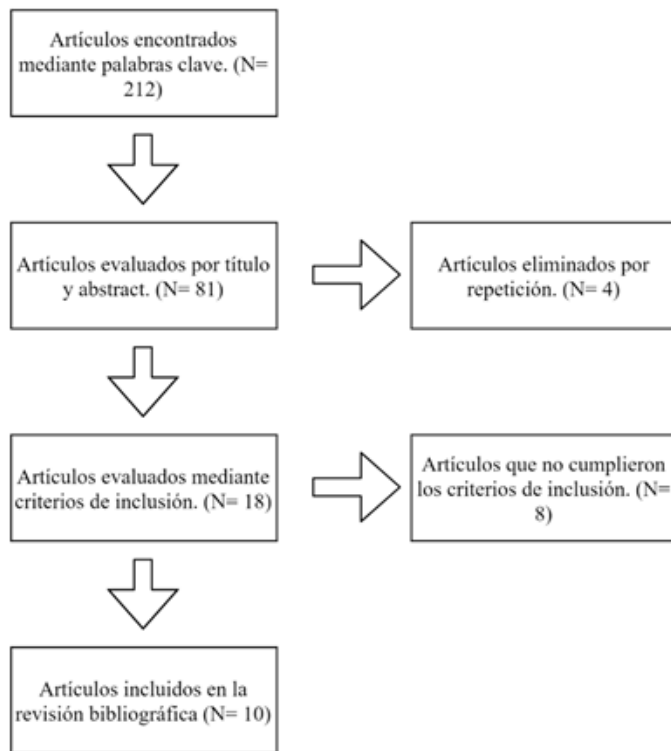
Artículos encontrados mediante palabras clave. (N= 212)

Artículos evaluados por título y abstract. (N= 81)

Artículos eliminados por repetición. (N= 4)

Artículos evaluados mediante criterios de inclusión. (N= 18)

Artículos que no cumplieron los criterios de inclusión. (N= 8)

Artículos incluidos en la revisión bibliográfica (N= 10)